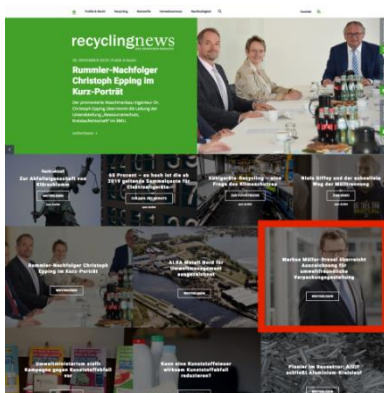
recyclingnews

Rummler-Nachfolger Christoph Epping im Kurz-Porträt

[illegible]

Zur Abfallwirtschaft von Klärschlamm

60 Prozent – so hoch ist die ab 2019 geltende Sammelquote für Elektroaltgeräte

Kohlefaser-Recycling – eine Frage des Klimaschutzes

Niels Silfey und der schnellste Weg der Müllerkennung

Rummler-Nachfolger Christoph Epping im Kurz-Porträt

ALBA Metall Nord für Umweltmanagement ausgezeichnet

Markus Müller-Drexel übernimmt Auszeichnung für umweltfreundliche Verpackungsgestaltung

Umweltministerium stellt Kampagne gegen Kunststoffabfall vor

Kann eine Kunststoffsteuer wirksam Kunststoffabfall reduzieren?

Pionier im Recyceln: ALRIF schließt Aluminium-Kreislauf